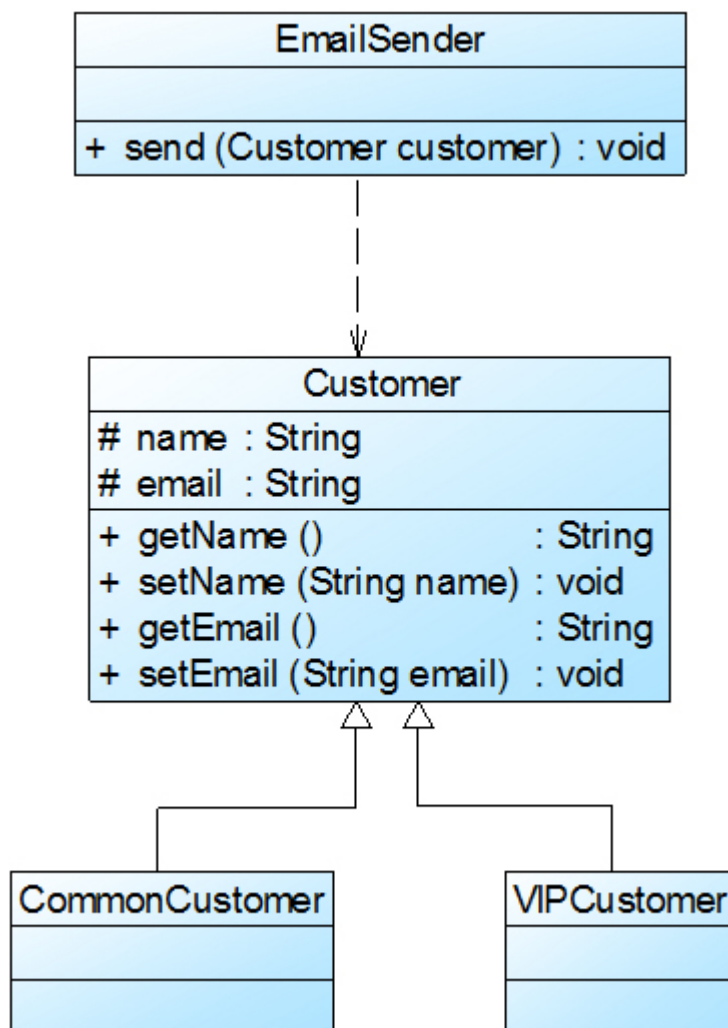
EmailSender

+ send (Customer customer) : void

Customer

# name : String
# email : String

+ getName () : String
+ setName (String name) : void
+ getEmail () : String
+ setEmail (String email) : void

CommonCustomer

VIPCustomer